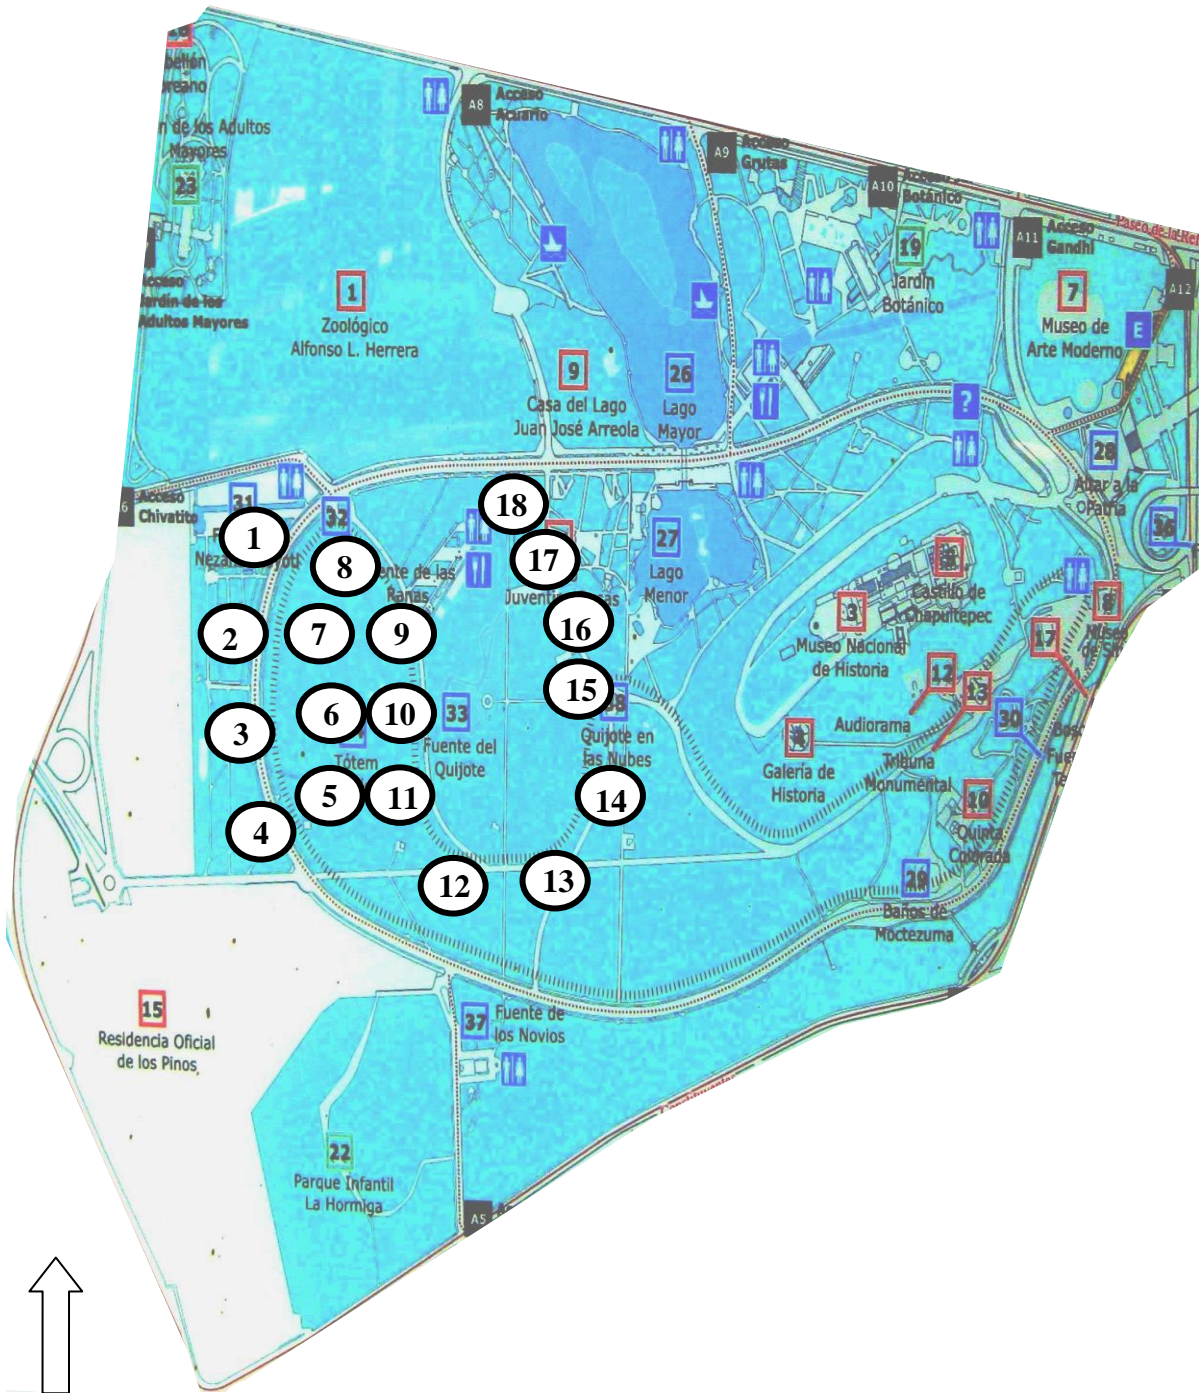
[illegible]bellón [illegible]reano

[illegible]n de los Adultos Mayores

23

Acceso Jardín de los Adultos Mayores

A8 Acceso Acuario

A9 Acceso Grutas

A10 Acceso Botánico

A11 Acceso Gandhi

Paseo de la Re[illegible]

A12

1 Zoológico Alfonso L. Herrera

9 Casa del Lago Juan José Arreola

26 Lago Mayor

19 Jardín Botánico

7 Museo de Arte Moderno

E

?

28 Altar a la Patria

36

Acceso Chivatito

31

32

Nezahualcóyotl

Fuente de las Ranas

Juventud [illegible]as

27 Lago Menor

Castillo de Chapultepec

Museo Nacional de Historia

17

Museo de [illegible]

12

13

Audiorama

30

33 Fuente del Quijote

Tótem

Quijote en las Nubes

38

Galería de Historia

Tribuna Monumental

10 Quinta Colorada

29 Baños de Moctezuma

1 2 3 4 5 6 7 8 9 10 11 12 13 14 15 16 17 18

15 Residencia Oficial de los Pinos

37 Fuente de los Novios

22 Parque Infantil La Hormiga

A5